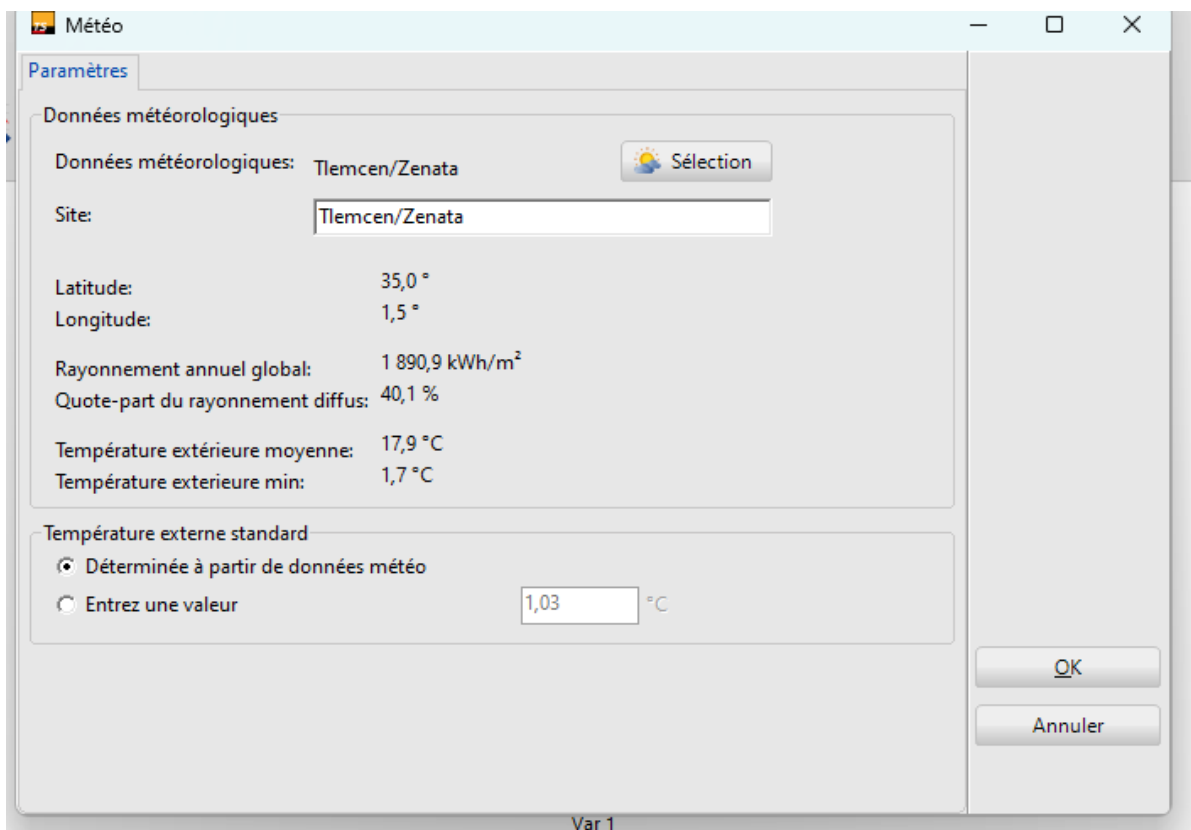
Météo

Paramètres

Données météorologiques

Données météorologiques: Tlemcen/Zenata

Sélection

Site: Tlemcen/Zenata

Latitude: 35,0 °
Longitude: 1,5 °

Rayonnement annuel global: 1 890,9 kWh/m²
Quote-part du rayonnement diffus: 40,1 %

Température extérieure moyenne: 17,9 °C
Température exterieure min: 1,7 °C

Température externe standard

Déterminée à partir de données météo
Entrez une valeur 1,03 °C

OK
Annuler

Var 1